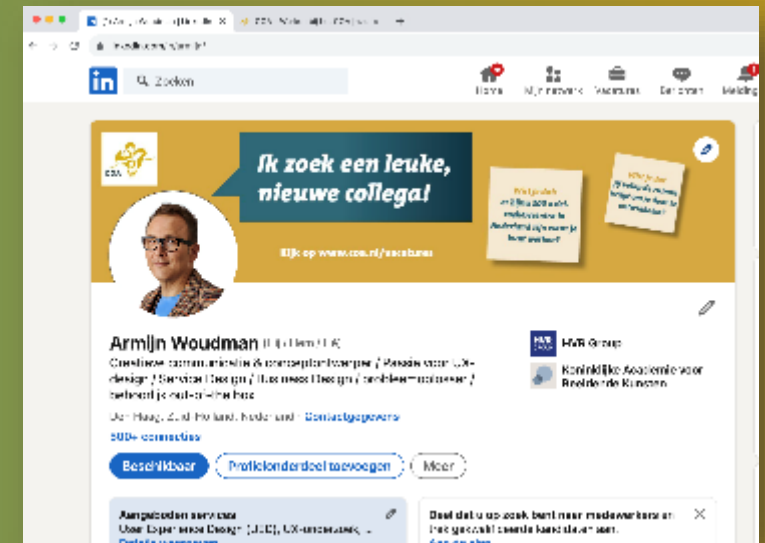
in Zoeken

Home Mijn netwerk Vacatures Berichten Meldingen

Ik zoek een leuke, nieuwe collega!

Kijk op www.cza.nl/vacatures

Armijn Woudman

Creatieve communicatie & conceptontwerper / Passie voor UX-design / Service Design / Business Design / probleemoplosser / beheerst je out-of-the-box

Den Haag, Zuid-Holland, Nederland · Contactgegevens

500+ connecties

HVB Group

Koninklijke Academie voor Beeldende Kunsten

Beschikbaar Profielonderdeel toevoegen Meer

Aangeboden services

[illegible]